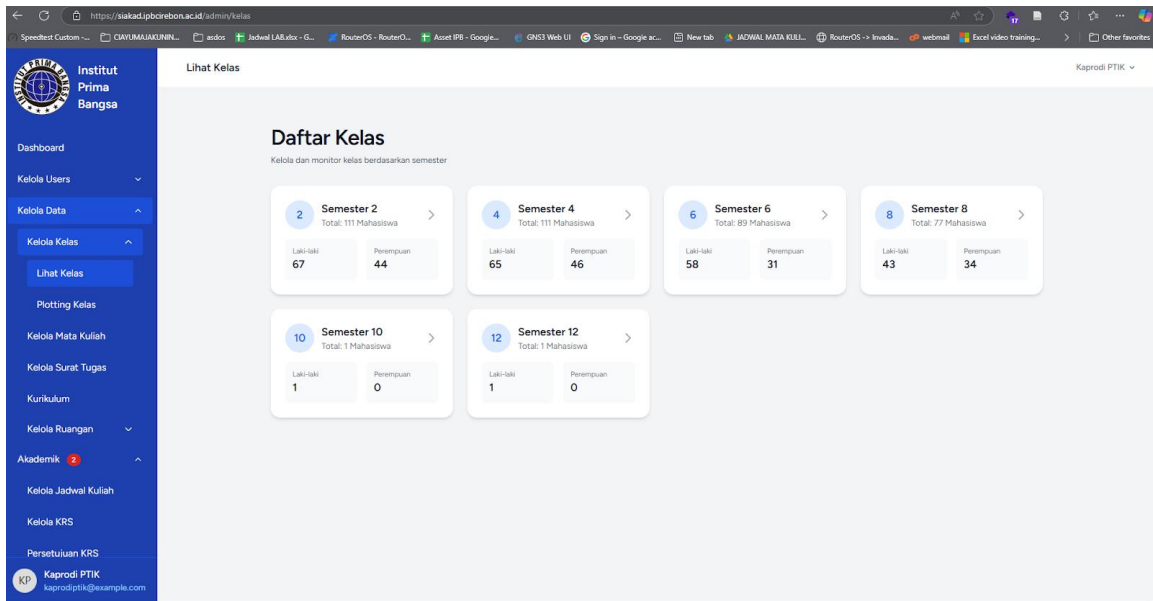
https://siakad.ipbcirebon.ac.id/admin/kelas

Speedtest Custom -... CIAYUMAJAKUNIN... asdos Jadwal LAB.xlsx - G... RouterOS - RouterO... Asset IPB - Google... GNS3 Web UI Sign in – Google ac... New tab JADWAL MATA KULI... RouterOS -> Invada... webmail Excel video training... Other favorites

Institut Prima Bangsa

Lihat Kelas

Kaprodi PTIK

Dashboard
Kelola Users
Kelola Data
Kelola Kelas
Lihat Kelas
Plotting Kelas
Kelola Mata Kuliah
Kelola Surat Tugas
Kurikulum
Kelola Ruangan
Akademik 2
Kelola Jadwal Kuliah
Kelola KRS
Persetujuan KRS

KP Kaprodi PTIK
kaprodiptik@example.com

Daftar Kelas
Kelola dan monitor kelas berdasarkan semester

2 Semester 2
Total: 111 Mahasiswa
Laki-laki 67
Perempuan 44

4 Semester 4
Total: 111 Mahasiswa
Laki-laki 65
Perempuan 46

6 Semester 6
Total: 89 Mahasiswa
Laki-laki 58
Perempuan 31

8 Semester 8
Total: 77 Mahasiswa
Laki-laki 43
Perempuan 34

10 Semester 10
Total: 1 Mahasiswa
Laki-laki 1
Perempuan 0

12 Semester 12
Total: 1 Mahasiswa
Laki-laki 1
Perempuan 0